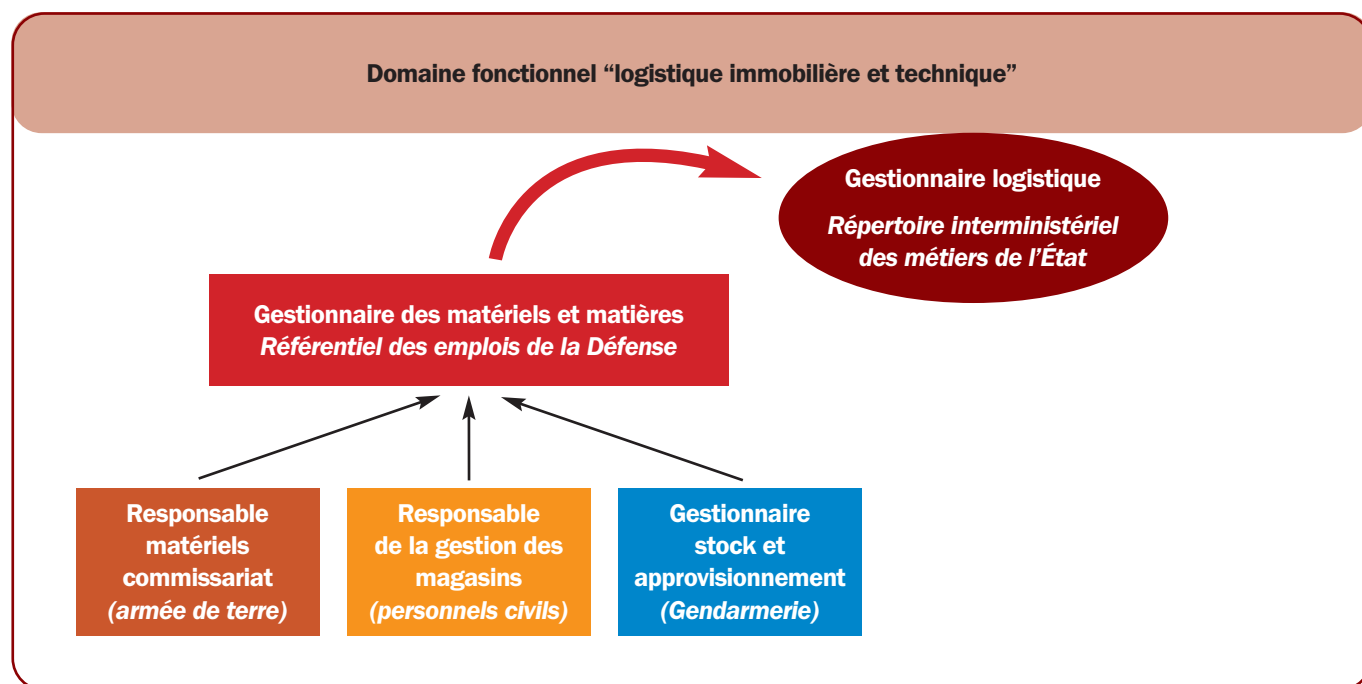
Domaine fonctionnel “logistique immobilière et technique”

Gestionnaire logistique
Répertoire interministériel des métiers de l’État

Gestionnaire des matériels et matières
Référentiel des emplois de la Défense

Responsable matériels commissariat (armée de terre)

Responsable de la gestion des magasins (personnels civils)

Gestionnaire stock et approvisionnement (Gendarmerie)